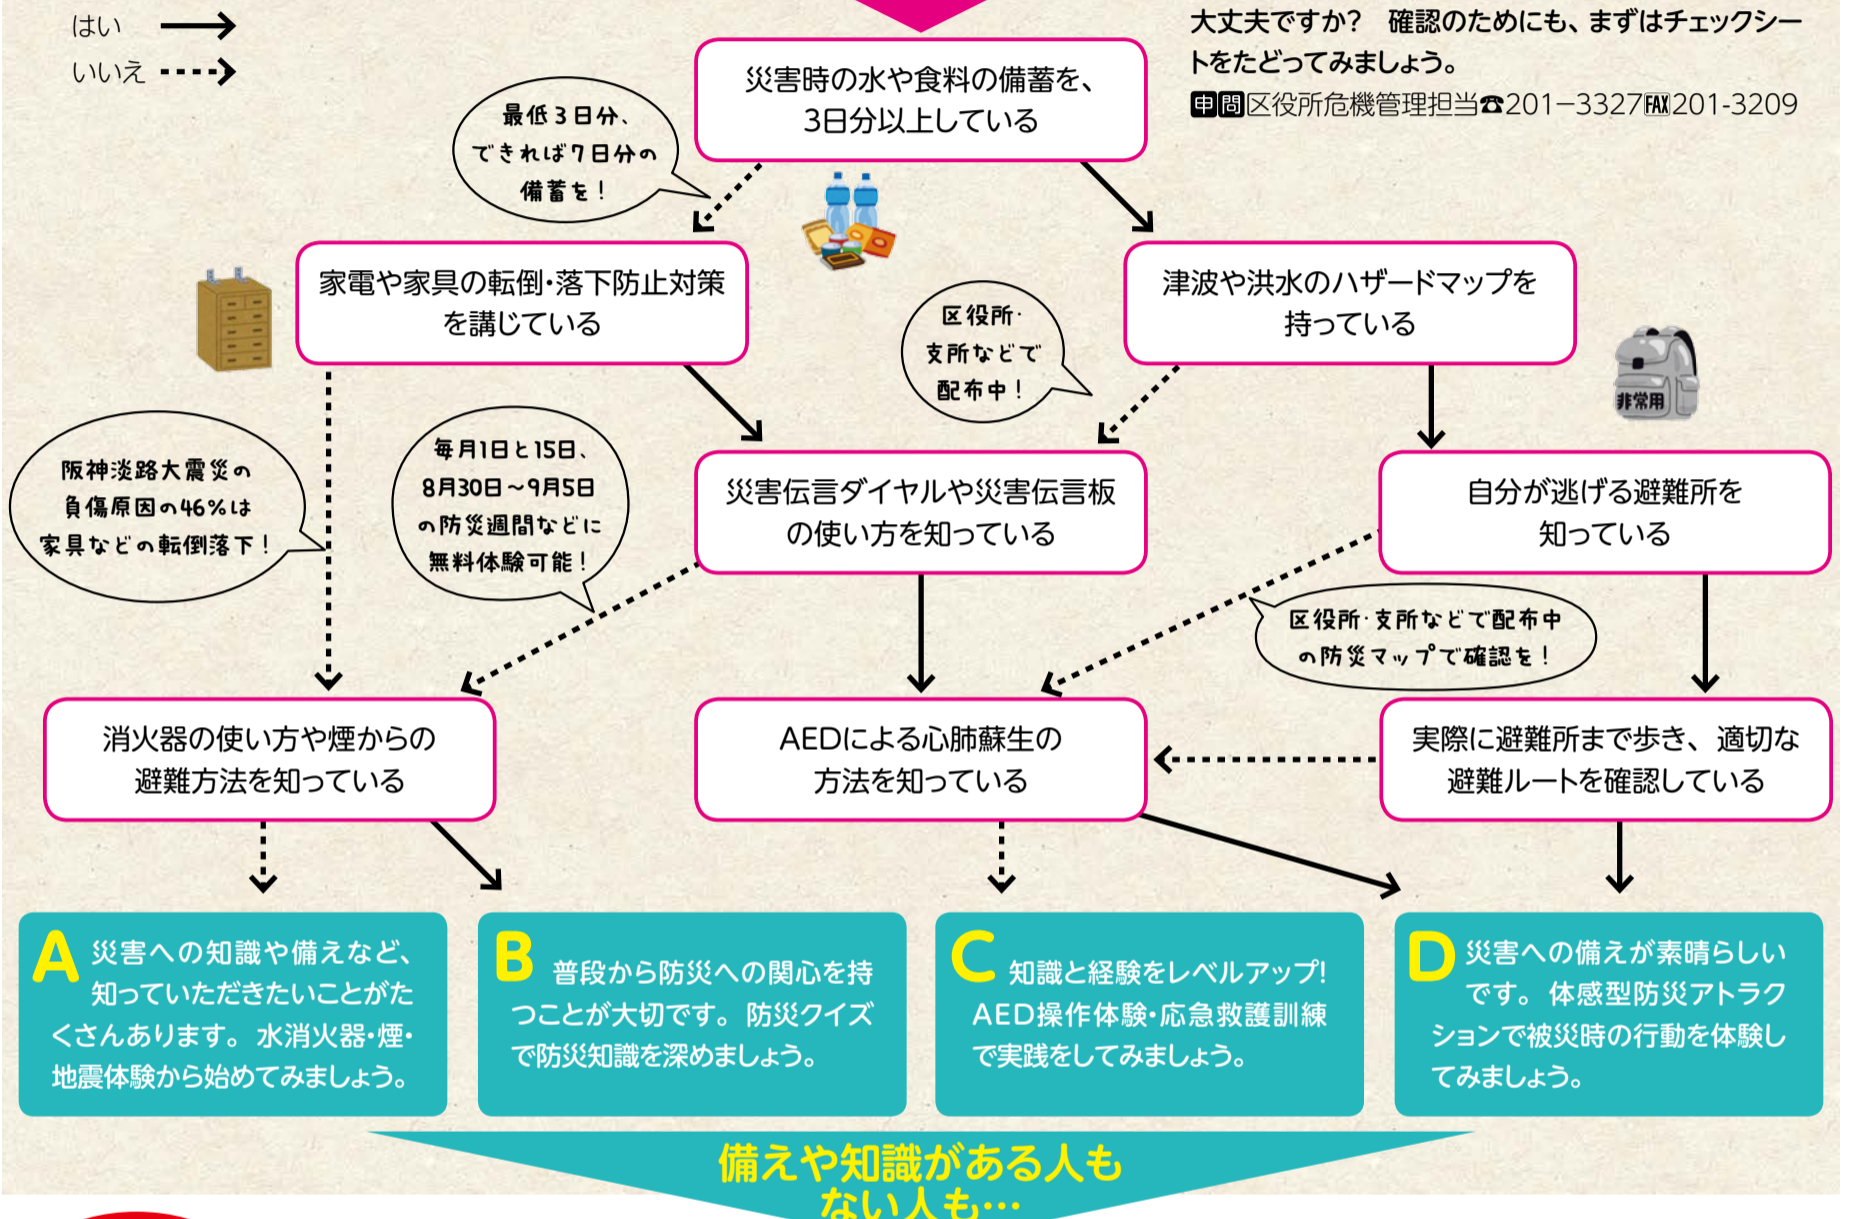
はい
いいえ

大丈夫ですか？　確認のためにも、まずはチェックシートをたどってみましょう。
申問区役所危機管理担当☎201−3327FAX201-3209

災害時の水や食料の備蓄を、3日分以上している

最低3日分、できれば7日分の備蓄を！

家電や家具の転倒･落下防止対策を講じている

津波や洪水のハザードマップを持っている

区役所･支所などで配布中！

非常用

阪神淡路大震災の負傷原因の46%は家具などの転倒落下！

毎月1日と15日、8月30日～9月5日の防災週間などに無料体験可能！

災害伝言ダイヤルや災害伝言板の使い方を知っている

自分が逃げる避難所を知っている

区役所･支所などで配布中の防災マップで確認を！

消火器の使い方や煙からの避難方法を知っている

AEDによる心肺蘇生の方法を知っている

実際に避難所まで歩き、適切な避難ルートを確認している

A 災害への知識や備えなど、知っていただきたいことがたくさんあります。水消火器･煙･地震体験から始めてみましょう。

B 普段から防災への関心を持つことが大切です。防災クイズで防災知識を深めましょう。

C 知識と経験をレベルアップ! AED操作体験･応急救護訓練で実践をしてみましょう。

D 災害への備えが素晴らしいです。体感型防災アトラクションで被災時の行動を体験してみましょう。

備えや知識がある人もない人も…